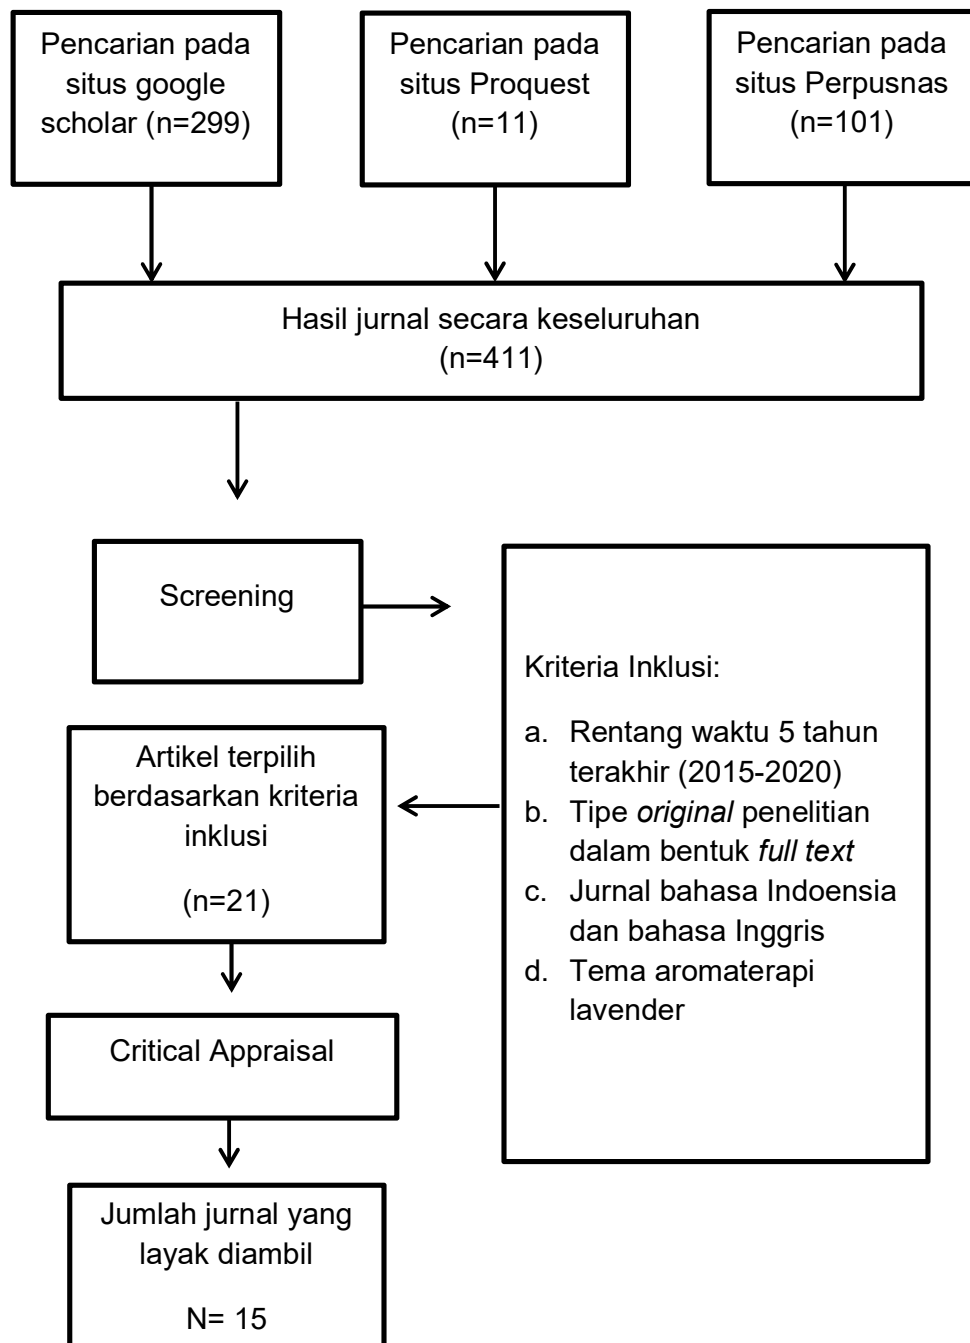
Pencarian pada situs google scholar (n=299)

Pencarian pada situs Proquest (n=11)

Pencarian pada situs Perpusnas (n=101)

Hasil jurnal secara keseluruhan (n=411)

Screening

Kriteria Inklusi:

a. Rentang waktu 5 tahun terakhir (2015-2020)
b. Tipe *original* penelitian dalam bentuk *full text*
c. Jurnal bahasa Indoensia dan bahasa Inggris
d. Tema aromaterapi lavender

Artikel terpilih berdasarkan kriteria inklusi

(n=21)

Critical Appraisal

Jumlah jurnal yang layak diambil

N= 15